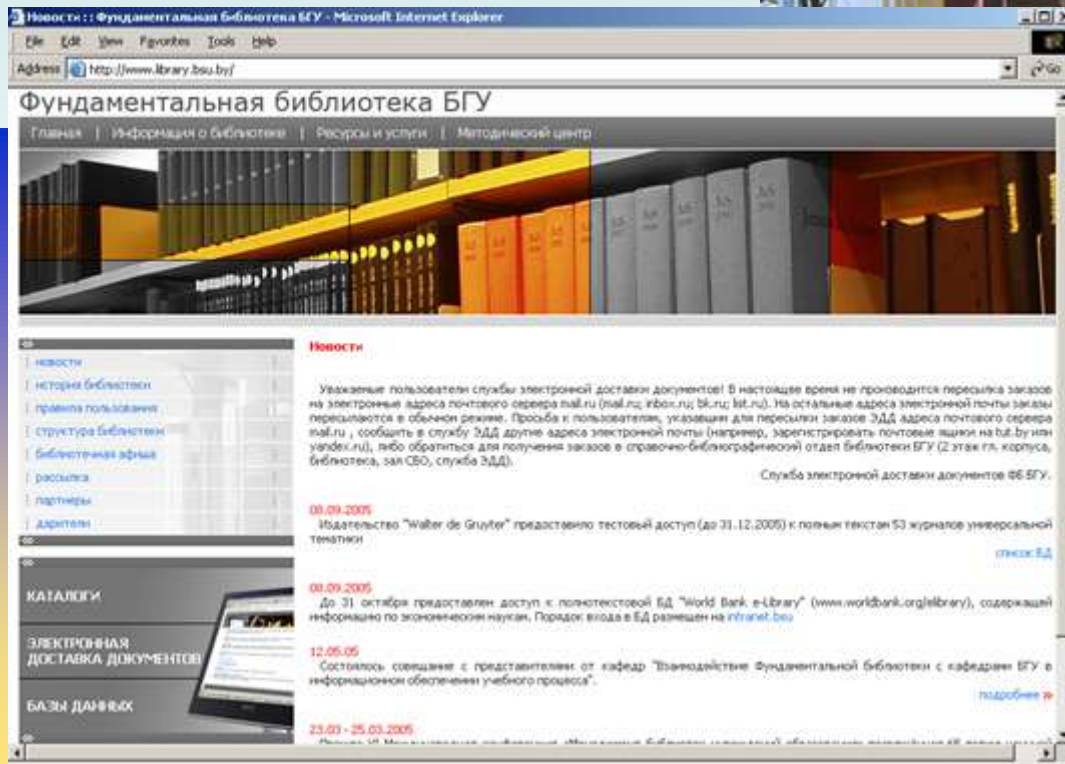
Новости :: Фундаментальная библиотека БГУ - Microsoft Internet Explorer

File Edit View Favorites Tools Help

Address http://www.library.bsu.by/ Go

Фундаментальная библиотека БГУ

Главная | Информация о библиотеке | Ресурсы и услуги | Методический центр

новости
история библиотеки
правила пользования
структура библиотеки
библиотечная афиша
рассылка
партнеры
дарители

КАТАЛОГИ

ЭЛЕКТРОННАЯ ДОСТАВКА ДОКУМЕНТОВ

БАЗЫ ДАННЫХ

Новости

Уважаемые пользователи службы электронной доставки документов! В настоящее время не производится пересылка заказов на электронные адреса почтового сервера mail.ru (mail.ru; inbox.ru; bk.ru; list.ru). На остальные адреса электронной почты заказы пересылаются в обычном режиме. Просьба к пользователям, указавшим для пересылки заказов ЭДД адреса почтового сервера mail.ru , сообщить в службу ЭДД другие адреса электронной почты (например, зарегистрировать почтовые ящики на tut.by или yandex.ru), либо обратиться для получения заказов в справочно-библиографический отдел библиотеки БГУ (2 этаж гл. корпуса, библиотека, зал СБО, служба ЭДД).

Служба электронной доставки документов ФБ БГУ.

08.09.2005
Издательство "Walter de Gruyter" предоставило тестовый доступ (до 31.12.2005) к полным текстам 53 журналов универсальной тематики

список БД

08.09.2005
До 31 октября предоставлен доступ к полнотекстовой БД "World Bank e-Library" (www.worldbank.org/elibrary), содержащей информацию по экономическим наукам. Порядок входа в БД размещен на intranet.bsu

12.05.05
Состоялось совещание с представителями от кафедр "Взаимодействие Фундаментальной библиотеки с кафедрами БГУ в информационном обеспечении учебного процесса".

подробнее »

23.03 - 25.03.2005
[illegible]